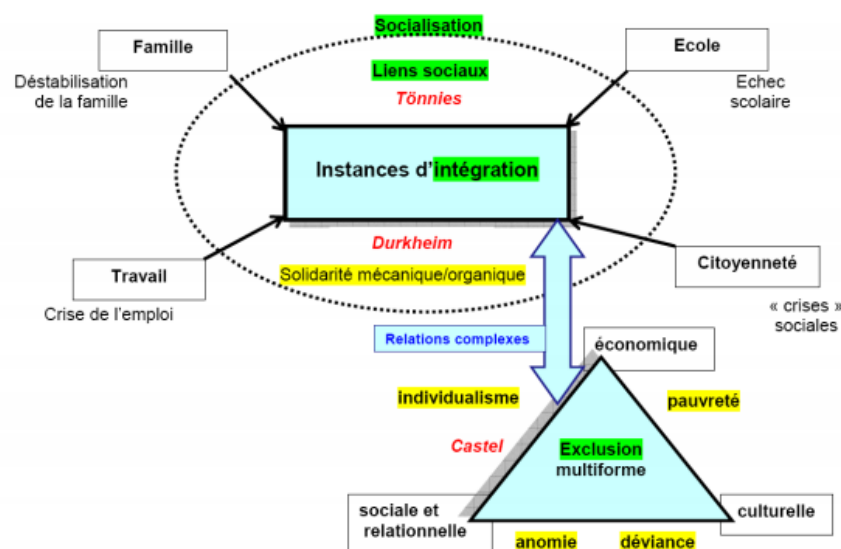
Socialisation

Famille

Déstabilisation de la famille

Ecole

Echec scolaire

Liens sociaux

Tönnies

Instances d'intégration

Durkheim

Solidarité mécanique/organique

Travail

Crise de l'emploi

Citoyenneté

« crises » sociales

Relations complexes

économique

individualisme

pauvreté

Castel

Exclusion multiforme

sociale et relationnelle

culturelle

anomie

déviance